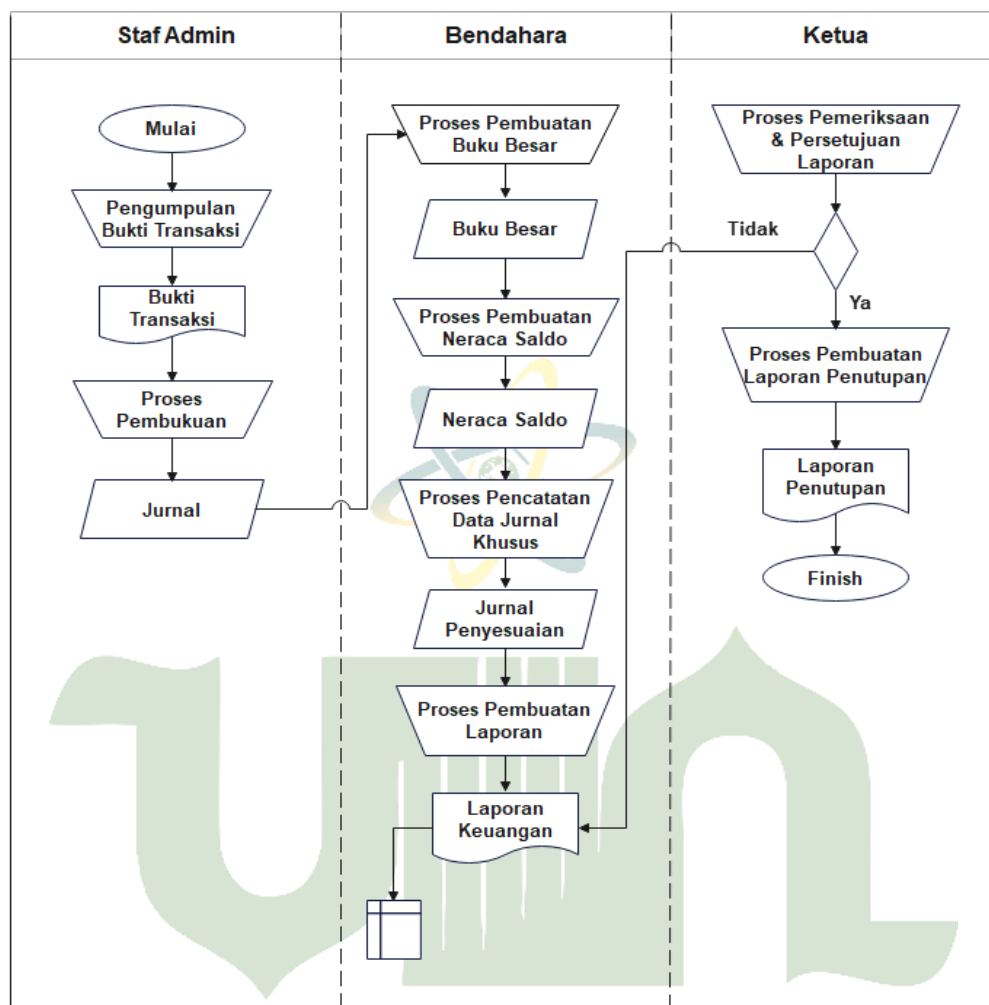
Staf Admin

Bendahara

Ketua

Mulai

Pengumpulan Bukti Transaksi

Bukti Transaksi

Proses Pembukuan

Jurnal

Proses Pembuatan Buku Besar

Buku Besar

Proses Pembuatan Neraca Saldo

Neraca Saldo

Proses Pencatatan Data Jurnal Khusus

Jurnal Penyesuaian

Proses Pembuatan Laporan

Laporan Keuangan

Proses Pemeriksaan & Persetujuan Laporan

Tidak

Ya

Proses Pembuatan Laporan Penutupan

Laporan Penutupan

Finish